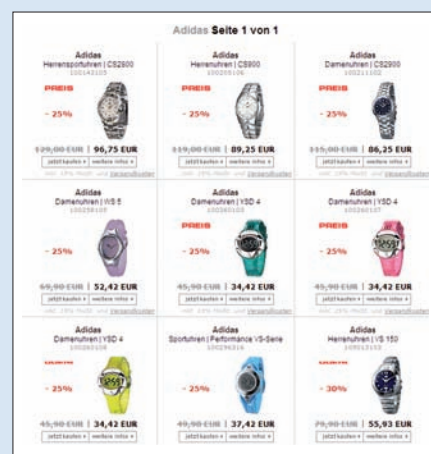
Adidas Seite 1 von 1

Adidas
Herrensportuhren | CS2900
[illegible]
PREIS
- 25%
129,00 EUR | 96,75 EUR
jetzt kaufen » | weitere Infos »
inkl. 19% MwSt. und Versandkosten

Adidas
Herrenuhren | CS900
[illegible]
PREIS
- 25%
119,00 EUR | 89,25 EUR
jetzt kaufen » | weitere Infos »
inkl. 19% MwSt. und Versandkosten

Adidas
Damenuhren | CS2900
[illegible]
PREIS
- 25%
115,00 EUR | 86,25 EUR
jetzt kaufen » | weitere Infos »
inkl. 19% MwSt. und Versandkosten

Adidas
Damenuhren | VS 5
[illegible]
- 25%
69,90 EUR | 52,42 EUR
jetzt kaufen » | weitere Infos »
inkl. 19% MwSt. und Versandkosten

Adidas
Damenuhren | YSD 4
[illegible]
PREIS
- 25%
45,90 EUR | 34,42 EUR
jetzt kaufen » | weitere Infos »
inkl. 19% MwSt. und Versandkosten

Adidas
Damenuhren | YSD 4
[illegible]
- 25%
45,90 EUR | 34,42 EUR
jetzt kaufen » | weitere Infos »
inkl. 19% MwSt. und Versandkosten

Adidas
Damenuhren | YSD 4
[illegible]
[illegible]
- 25%
45,90 EUR | 34,42 EUR
jetzt kaufen » | weitere Infos »

Adidas
Sportuhren | Performance VS-Serie
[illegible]
- 25%
49,90 EUR | 37,42 EUR
jetzt kaufen » | weitere Infos »

Adidas
Herrenuhren | VS 150
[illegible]
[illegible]
- 30%
79,90 EUR | 55,93 EUR
jetzt kaufen » | weitere Infos »